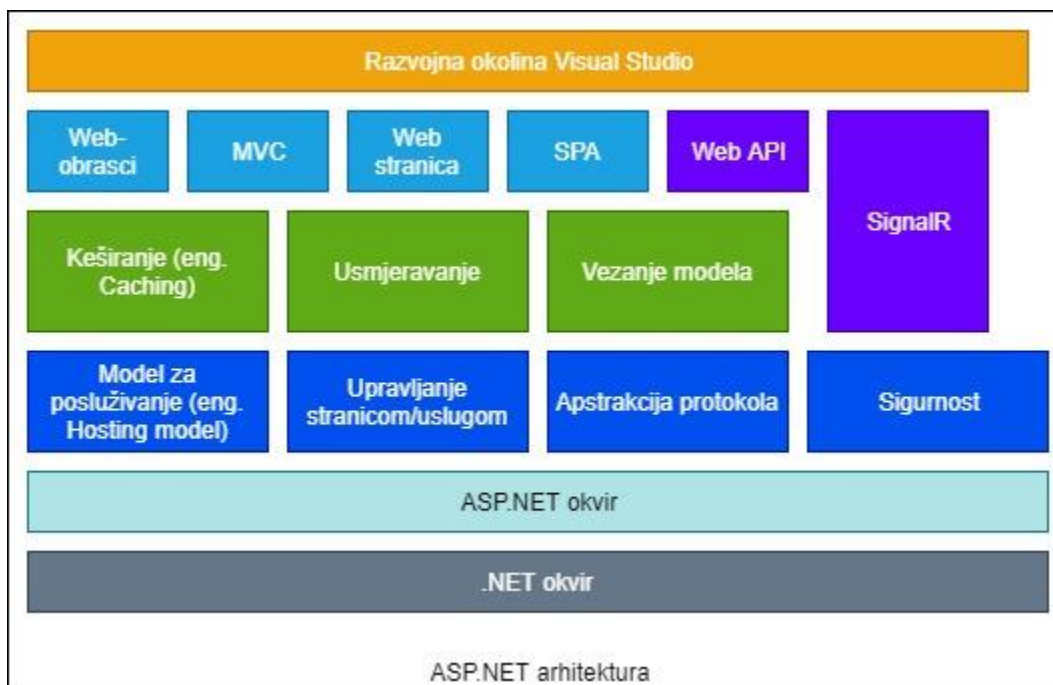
Razvojna okolina Visual Studio

Web-obrasci

MVC

Web stranica

SPA

Web API

SignalR

Keširanje (eng. Caching)

Usmjeravanje

Vezanje modela

Model za posluživanje (eng. Hosting model)

Upravljanje stranicom/uslugom

Apstrakcija protokola

Sigurnost

ASP.NET okvir

.NET okvir

ASP.NET arhitektura